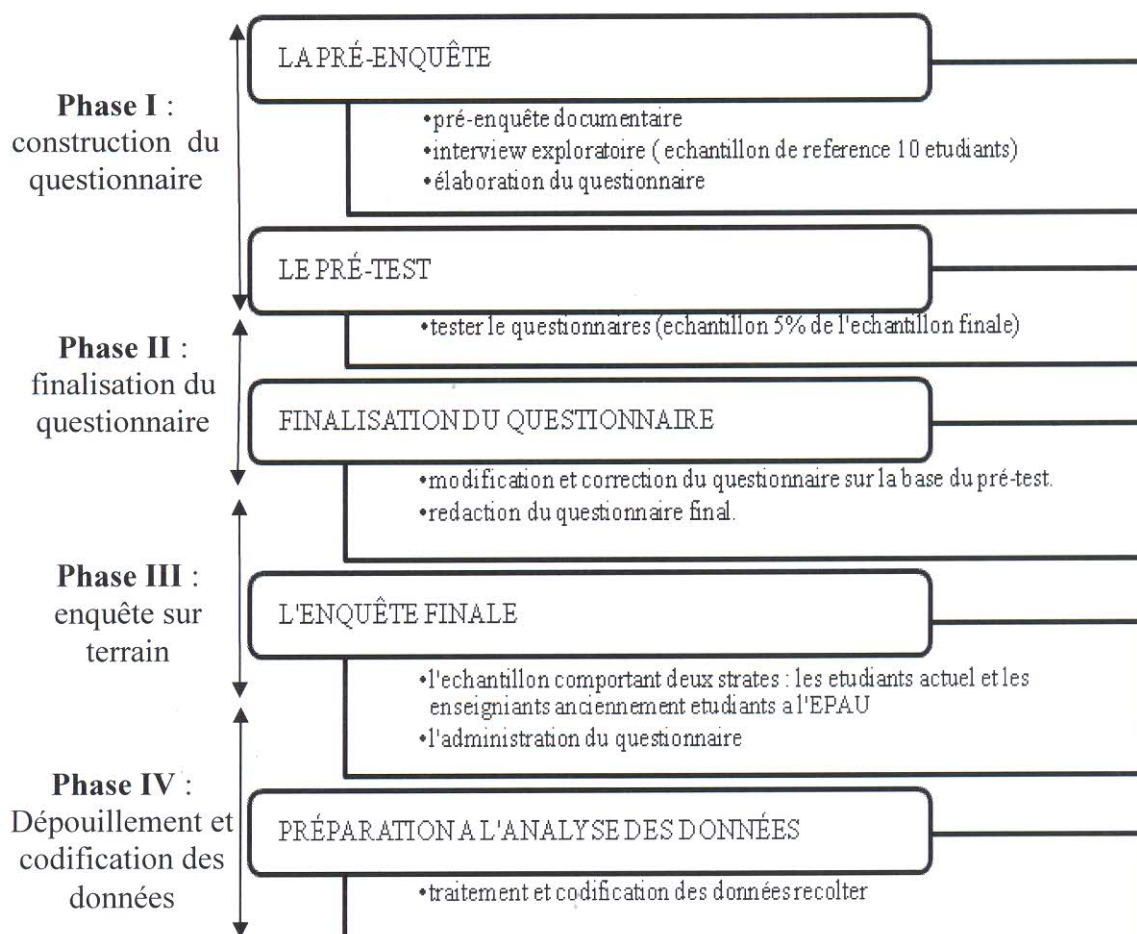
Phase I : construction du questionnaire

LA PRÉ-ENQUÊTE

•pré-enquête documentaire
•interview exploratoire ( echantillon de reference 10 etudiants)
•élaboration du questionnaire

LE PRÉ-TEST

Phase II : finalisation du questionnaire

•tester le questionnaires (echantillon 5% de l'echantillon finale)

FINALISATION DU QUESTIONNAIRE

•modification et correction du questionnaire sur la base du pré-test.
•redaction du questionnaire final.

Phase III : enquête sur terrain

L'ENQUÊTE FINALE

•l'echantillon comportant deux strates : les etudiants actuel et les enseigniants anciennement etudiants a l'EPAU
•l'administration du questionnaire

Phase IV : Dépouillement et codification des données

PRÉPARATION A L'ANALYSE DES DONNÉES

•traitement et codification des données recolter